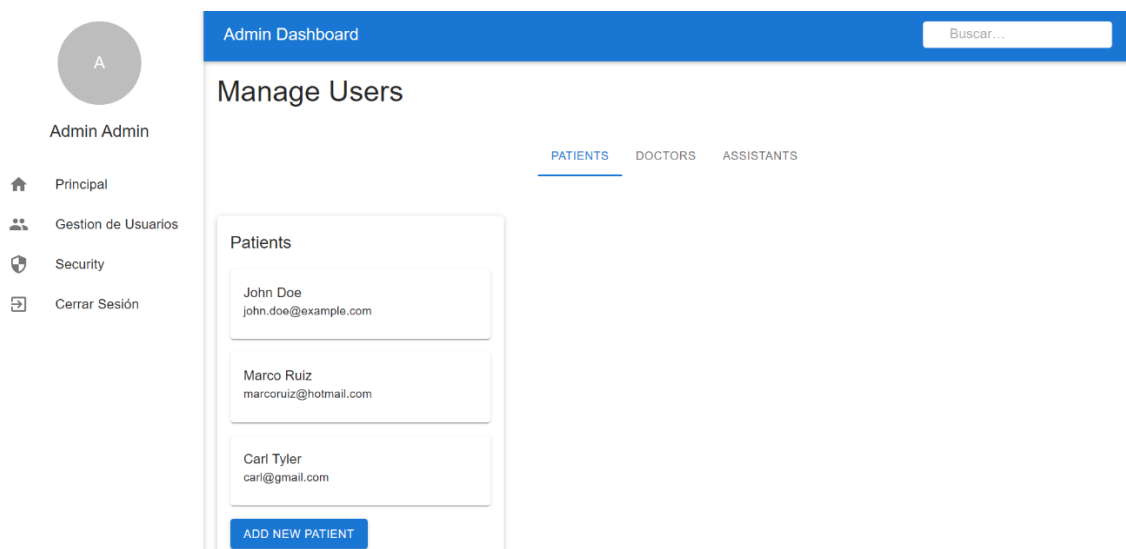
A

Admin Admin

Principal

Gestion de Usuarios

Security

Cerrar Sesión

Admin Dashboard

Buscar…

Manage Users

PATIENTS DOCTORS ASSISTANTS

Patients

John Doe
john.doe@example.com

Marco Ruiz
marcoruiz@hotmail.com

Carl Tyler
carl@gmail.com

ADD NEW PATIENT